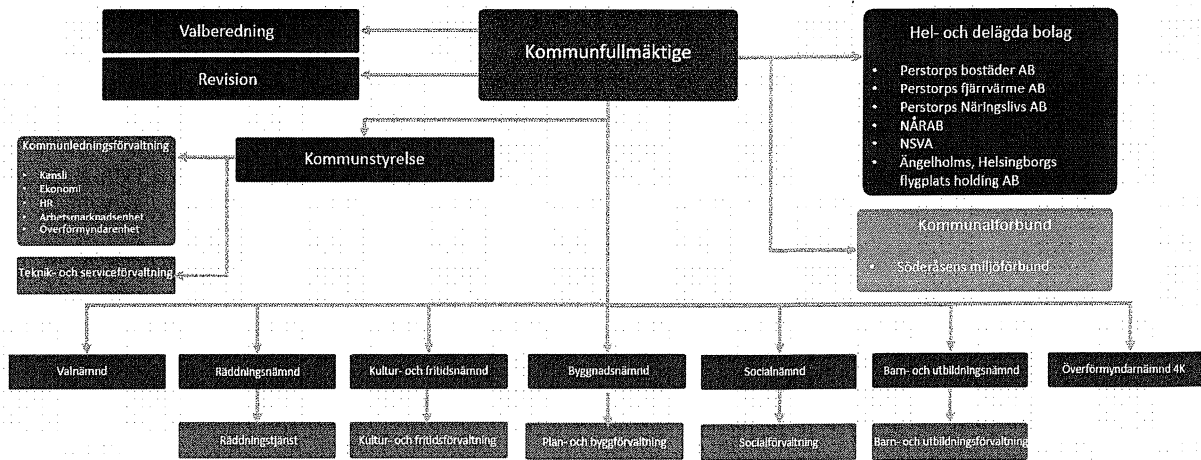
Valberedning

Revision

Kommunfullmäktige

Hel- och delägda bolag

- Perstorps bostäder AB
- Perstorps fjärrvärme AB
- Perstorps Näringslivs AB
- NÅRAB
- NSVA
- Ängelholms, Helsingborgs flygplats holding AB

Kommunledningsförvaltning

- Kansli
- Ekonomi
- HR
- Arbetsmarknadsenhet
- Överförmyndarenhet

Kommunstyrelse

Kommunalförbund

- Söderåsens miljöförbund

Teknik- och serviceförvaltning

Valnämnd

Räddningsnämnd

Kultur- och fritidsnämnd

Byggnadsnämnd

Socialnämnd

Barn- och utbildningsnämnd

Överförmyndarnämnd 4K

Räddningstjänst

Kultur- och fritidsförvaltning

Plan- och byggförvaltning

Socialförvaltning

Barn- och utbildningsförvaltning